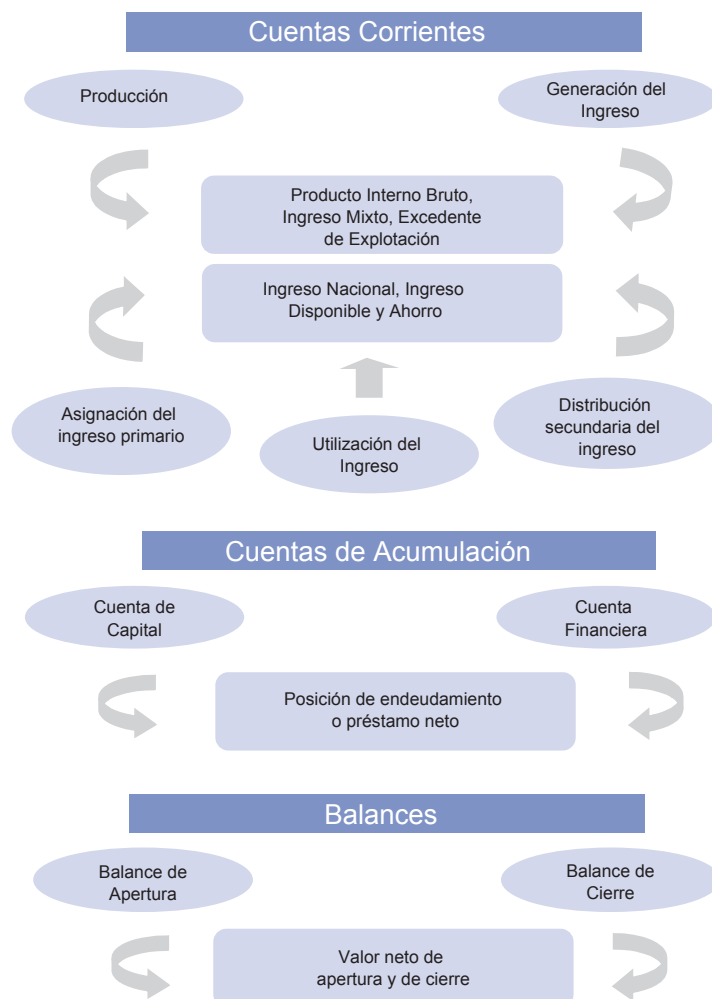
Cuentas Corrientes

Producción

Generación del Ingreso

Producto Interno Bruto, Ingreso Mixto, Excedente de Explotación

Ingreso Nacional, Ingreso Disponible y Ahorro

Asignación del ingreso primario

Utilización del Ingreso

Distribución secundaria del ingreso

Cuentas de Acumulación

Cuenta de Capital

Cuenta Financiera

Posición de endeudamiento o préstamo neto

Balances

Balance de Apertura

Balance de Cierre

Valor neto de apertura y de cierre